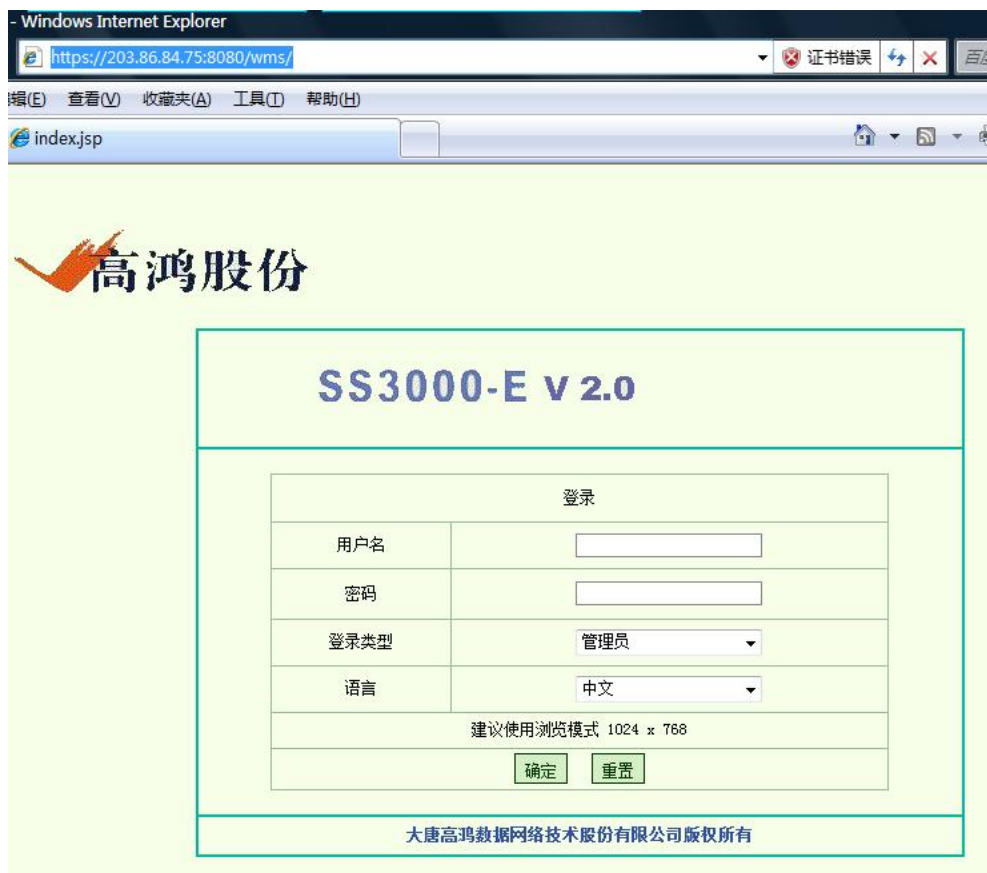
- Windows Internet Explorer
https://203.86.84.75:8080/wms/
证书错误
百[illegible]
辑(E) 查看(V) 收藏夹(A) 工具(T) 帮助(H)
index.jsp

高鸿股份

SS3000-E V 2.0

| 登录 | |
|---|---|
| 用户名 | |
| 密码 | |
| 登录类型 | 管理员 |
| 语言 | 中文 |
| 建议使用浏览模式 1024 x 768 | |
| 确定 重置 | |

大唐高鸿数据网络技术股份有限公司版权所有